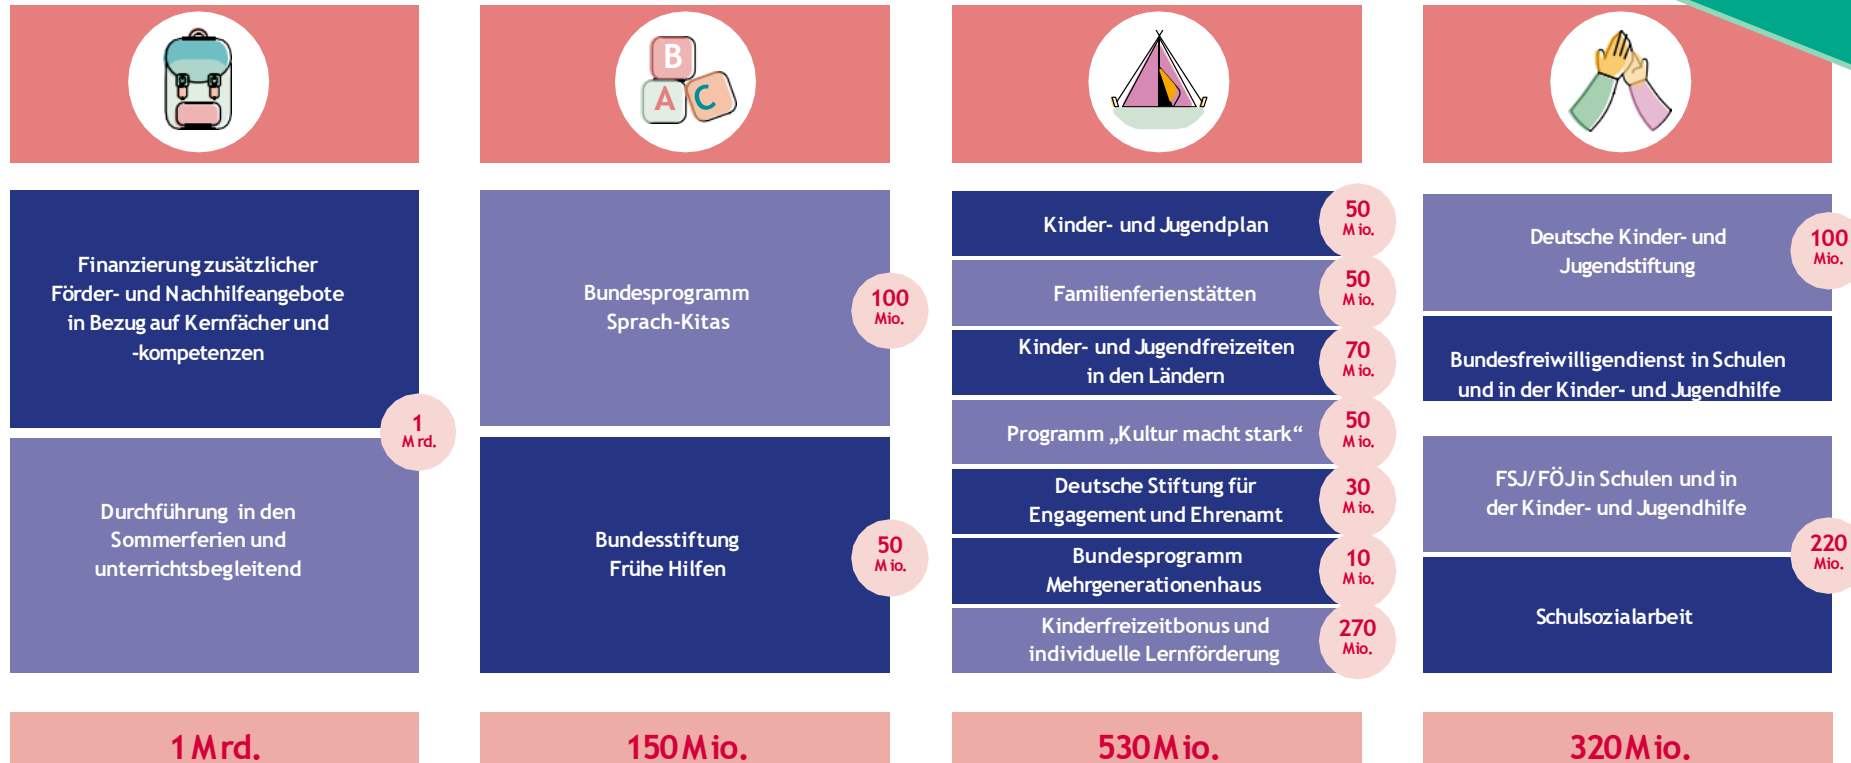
B
A C

Finanzierung zusätzlicher Förder- und Nachhilfeangebote in Bezug auf Kernfächer und -kompetenzen

1 Mrd.

Durchführung in den Sommerferien und unterrichtsbegleitend

1 Mrd.

Bundesprogramm Sprach-Kitas

100 Mio.

Bundesstiftung Frühe Hilfen

50 Mio.

150 Mio.

Kinder- und Jugendplan

50 Mio.

Familienferienstätten

50 Mio.

Kinder- und Jugendfreizeiten in den Ländern

70 Mio.

Programm „Kultur macht stark“

50 Mio.

Deutsche Stiftung für Engagement und Ehrenamt

30 Mio.

Bundesprogramm Mehrgenerationenhaus

10 Mio.

Kinderfreizeitbonus und individuelle Lernförderung

270 Mio.

530 Mio.

Deutsche Kinder- und Jugendstiftung

100 Mio.

Bundesfreiwilligendienst in Schulen und in der Kinder- und Jugendhilfe

FSJ/FÖJ in Schulen und in der Kinder- und Jugendhilfe

220 Mio.

Schulsozialarbeit

320 Mio.